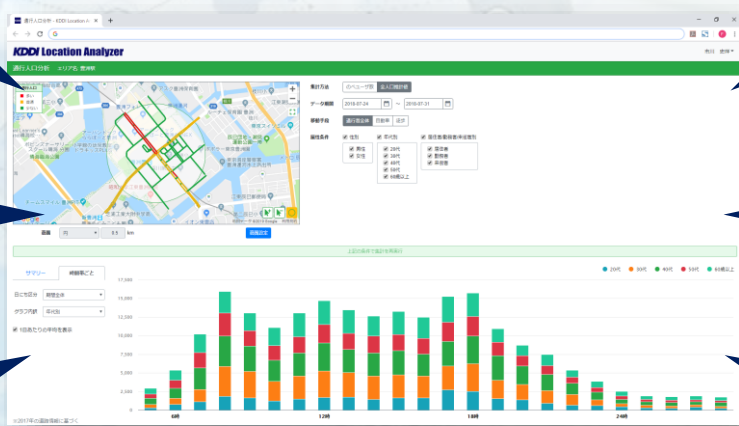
通行人口分析 - KDDI Location A ×

KDDI Location Analyzer

通行人口分析 エリア名 豊洲駅

集計方法 のべユーザ数 全人口推計値

データ期間 2018-07-24 ~ 2018-07-31

移動手段 通行者全体 自動車 徒歩

属性条件 性別 男性 女性 年代別 20代 30代 40代 50代 60歳以上 居住地/勤務地/未推定別 居住者 勤務者 来街者

範囲 円 0.5 km 範囲設定

上記の条件で集計を再実行

サマリー 時間帯ごと

日で区分 期間全体

グラフ内訳 年代別

1日あたりの平均を表示

20代 30代 40代 50代 60歳以上

17,500
15,000
12,500
10,000
7,500
5,000
2,500
0

6時 12時 18時 24時

©2017年の国勢調査に基づく